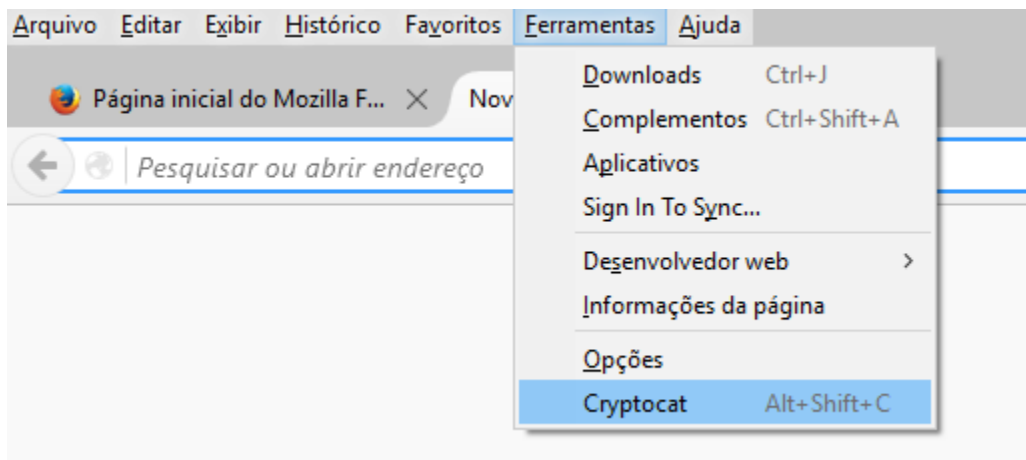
Arquivo Editar Exibir Histórico Favoritos Ferramentas Ajuda

Página inicial do Mozilla F... × Nov

Pesquisar ou abrir endereço

Downloads Ctrl+J
Complementos Ctrl+Shift+A
Aplicativos
Sign In To Sync...
Desenvolvedor web >
Informações da página
Opções
Cryptocat Alt+Shift+C